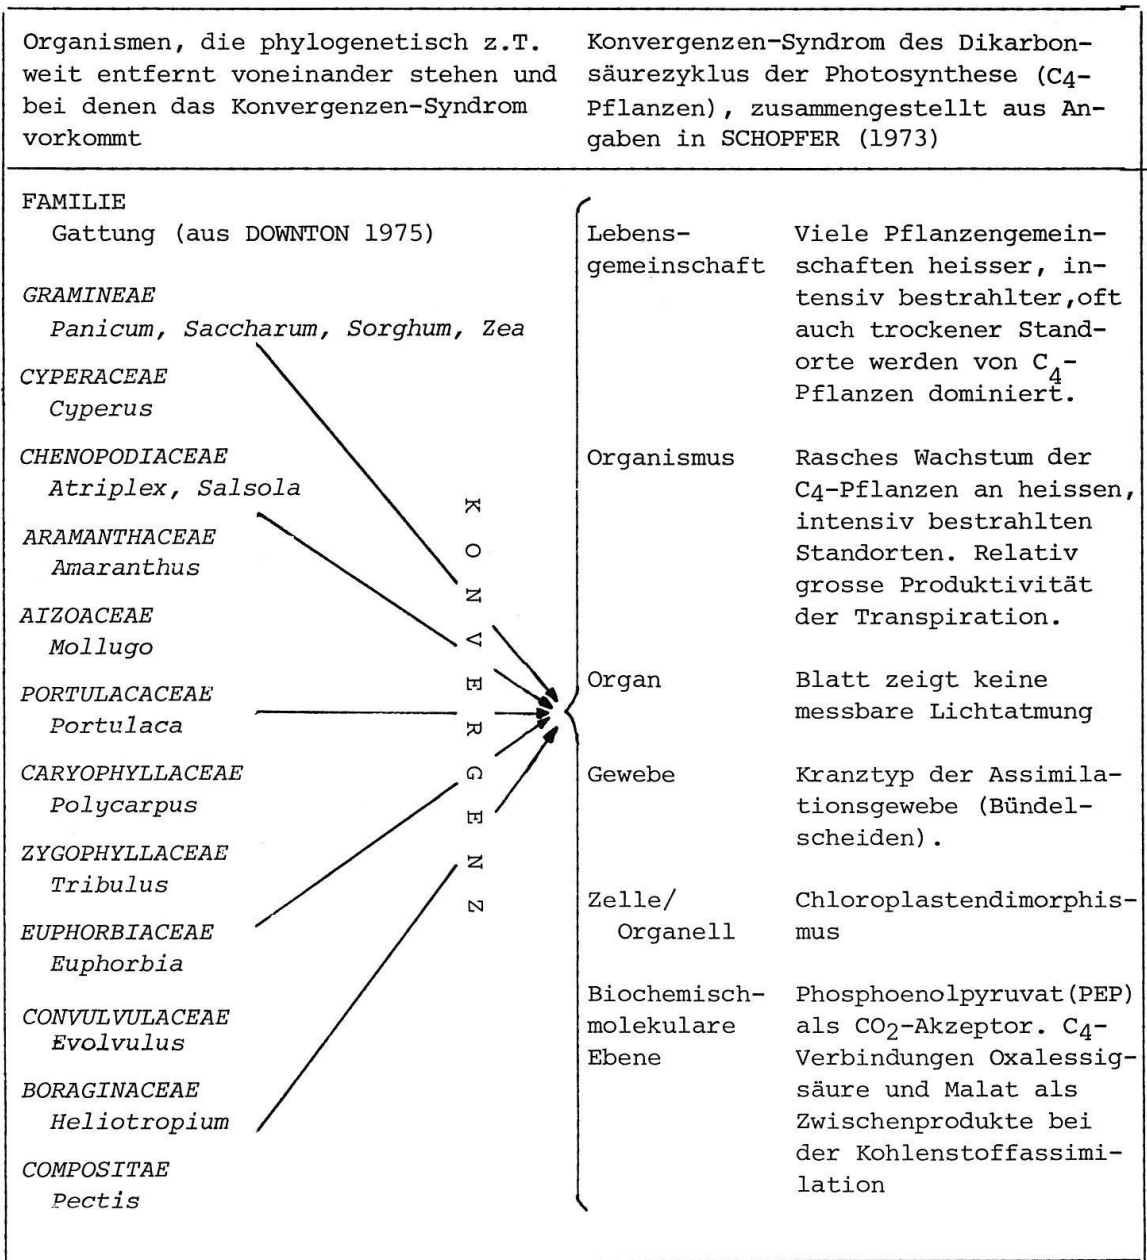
| Organismen, die phylogenetisch z.T. weit entfernt voneinander stehen und bei denen das Konvergenzen-Syndrom vorkommt | Konvergenzen-Syndrom des Dikarbonsäurezyklus der Photosynthese ($C_4$-Pflanzen), zusammengestellt aus Angaben in SCHOPFER (1973) |
|---|---|

FAMILIE
Gattung (aus DOWNTON 1975)

GRAMINEAE
Panicum, Saccharum, Sorghum, Zea

CYPERACEAE
Cyperus

CHENOPODIACEAE
Atriplex, Salsola

ARAMANTHACEAE
Amaranthus

AIZOACEAE
Mollugo

PORTULACACEAE
Portulaca

CARYOPHYLLACEAE
Polycarpus

ZYGOPHYLLACEAE
Tribulus

EUPHORBIACEAE
Euphorbia

CONVULVULACEAE
Evolvulus

BORAGINACEAE
Heliotropium

COMPOSITAE
Pectis

KONVERGENZ

| | |
|---|---|
| Lebensgemeinschaft | Viele Pflanzengemeinschaften heisser, intensiv bestrahlter,oft auch trockener Standorte werden von $C_4$-Pflanzen dominiert. |
| Organismus | Rasches Wachstum der $C_4$-Pflanzen an heissen, intensiv bestrahlten Standorten. Relativ grosse Produktivität der Transpiration. |
| Organ | Blatt zeigt keine messbare Lichtatmung |
| Gewebe | Kranztyp der Assimilationsgewebe (Bündelscheiden). |
| Zelle/ Organell | Chloroplastendimorphismus |
| Biochemisch-molekulare Ebene | Phosphoenolpyruvat(PEP) als $CO_2$-Akzeptor. $C_4$-Verbindungen Oxalessigsäure und Malat als Zwischenprodukte bei der Kohlenstoffassimilation |